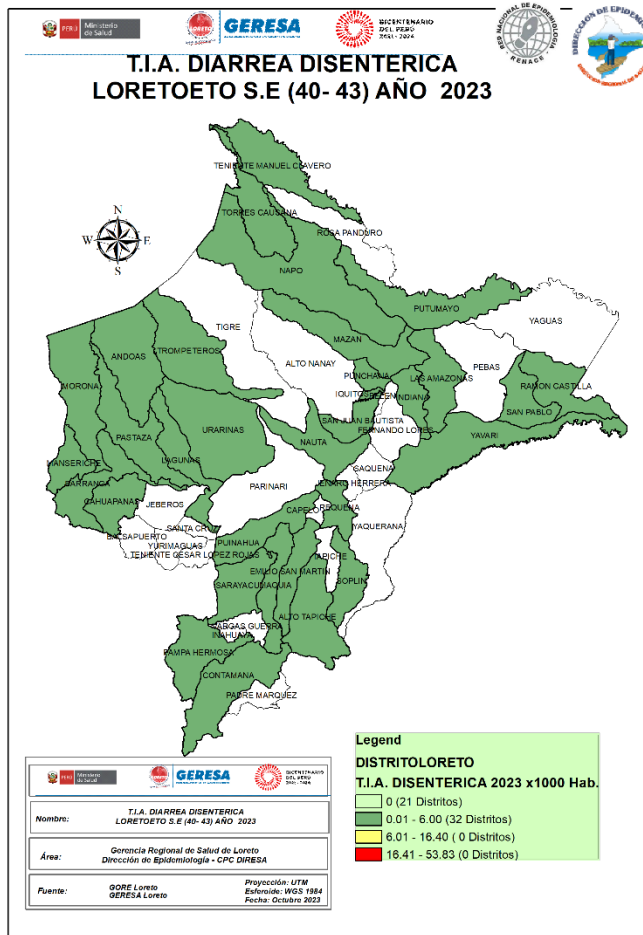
PERÚ Ministerio de Salud

GERESA

BICENTENARIO DEL PERÚ 2021 - 2024

RED NACIONAL DE EPIDEMIOLOGÍA RENACE

DIRECCIÓN DE EPIDEMIOLOGÍA

T.I.A. DIARREA DISENTERICA
LORETOETO S.E (40- 43) AÑO 2023

N
W E
S

TENIENTE MANUEL CLAVERO
TORRES CAUSANA
ROSA PANDURO
NAPO
PUTUMAYO
YAGUAS
TIGRE
ALTO NANAY
MAZAN
PEBAS
ANDOAS
TROMPETEROS
PUNCHANA
LAS AMAZONAS
RAMON CASTILLA
IQUITOS
BELEN
INDIANA
SAN PABLO
MORONA
SAN JUAN BAUTISTA
FERNANDO LORES
YAVARI
PASTAZA
URARINAS
NAUTA
LAGUNAS
MANSERICHE
SAQUENA
PARINARI
JENARO HERRERA
BARRANCA
CAHUAPANAS
JEBEROS
CAPELO
REQUENA
YAQUERANA
SANTA CRUZ
BALSAPUERTO
YURIMAGUAS
PUINAHUA
TENIENTE CESAR LOPEZ ROJAS
TAPICHE
EMILIO SAN MARTIN
SARAYACU
MAQUIA
SOPLIN
ALTO TAPICHE
VARGAS GUERRA
INAHUAYA
PAMPA HERMOSA
CONTAMANA
PADRE MARQUEZ

PERÚ Ministerio de Salud
GERESA
BICENTENARIO DEL PERÚ 2021 - 2024

| Nombre: | T.I.A. DIARREA DISENTERICA LORETOETO S.E (40- 43) AÑO 2023 |
|---|---|
| Área: | Gerencia Regional de Salud de Loreto Dirección de Epidemiología - CPC DIRESA |
| Fuente: | GORE Loreto GERESA Loreto | Proyección: UTM Esferoide: WGS 1984 Fecha: Octubre 2023 |

Legend
DISTRITOLORETO
T.I.A. DISENTERICA 2023 x1000 Hab.
0 (21 Distritos)
0.01 - 6.00 (32 Distritos)
6.01 - 16.40 ( 0 Distritos)
16.41 - 53.83 (0 Distritos)